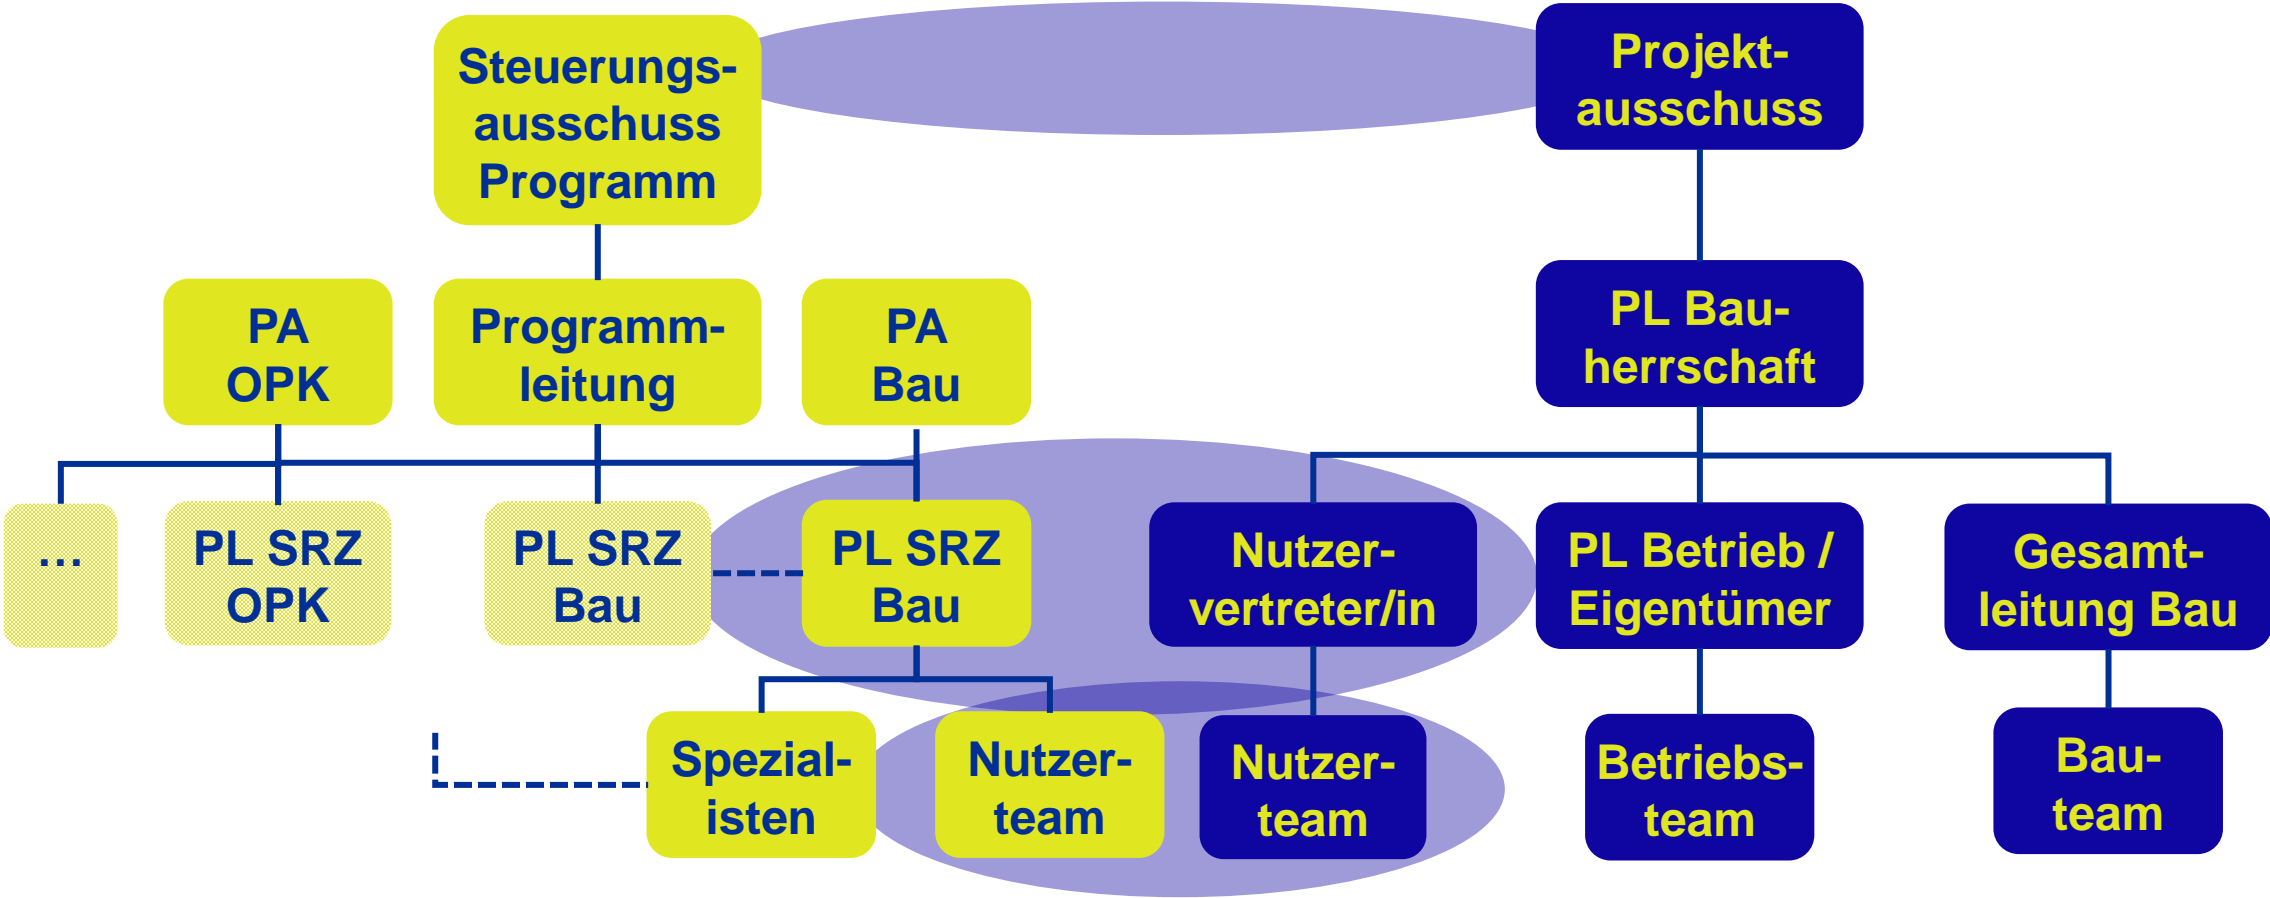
Steuerungsausschuss Programm

Projektausschuss

PA OPK

Programmleitung

PA Bau

PL Bauherrschaft

...

PL SRZ OPK

PL SRZ Bau

PL SRZ Bau

Nutzervertreter/in

PL Betrieb / Eigentümer

Gesamtleitung Bau

Spezialisten

Nutzerteam

Nutzerteam

Betriebsteam

Bauteam